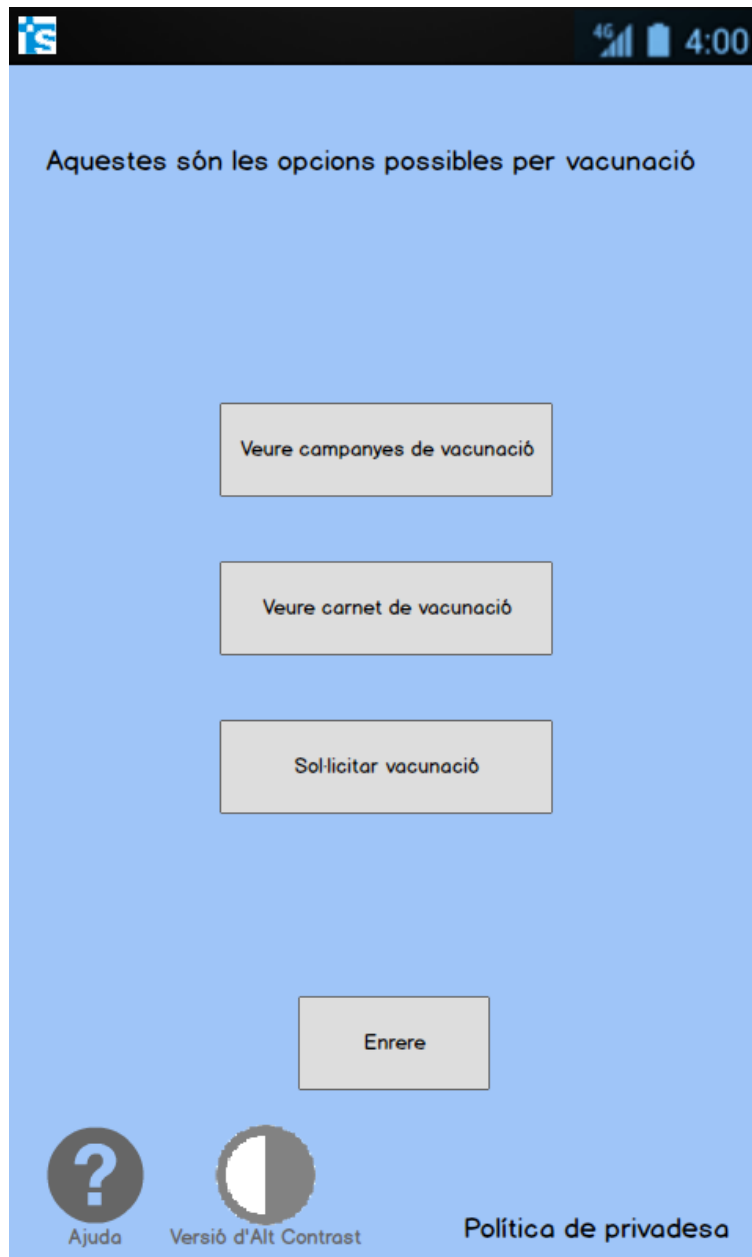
4G 4:00

Aquestes són les opcions possibles per vacunació

Veure campanyes de vacunació

Veure carnet de vacunació

Sol·licitar vacunació

Enrere

?

Ajuda

Versió d'Alt Contrast

Política de privadesa